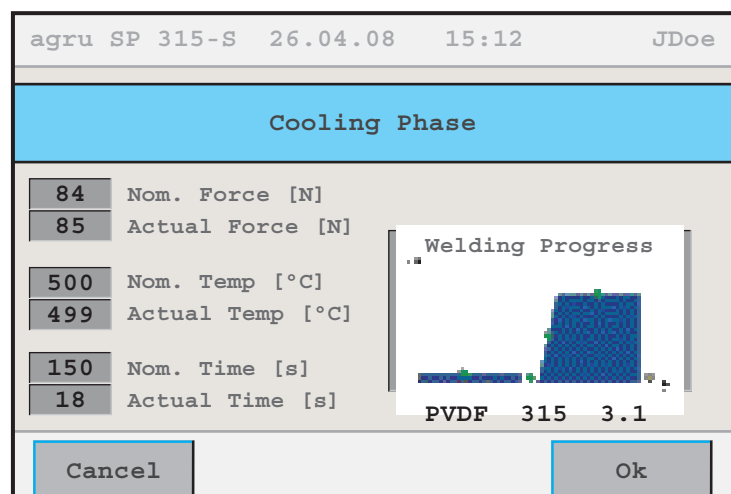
agru SP 315-S 26.04.08 15:12 JDoe

Cooling Phase

| | |
|---|---|
| 84 | Nom. Force [N] |
| 85 | Actual Force [N] |
| 500 | Nom. Temp [°C] |
| 499 | Actual Temp [°C] |
| 150 | Nom. Time [s] |
| 18 | Actual Time [s] |

Welding Progress

PVDF 315 3.1

Cancel

Ok